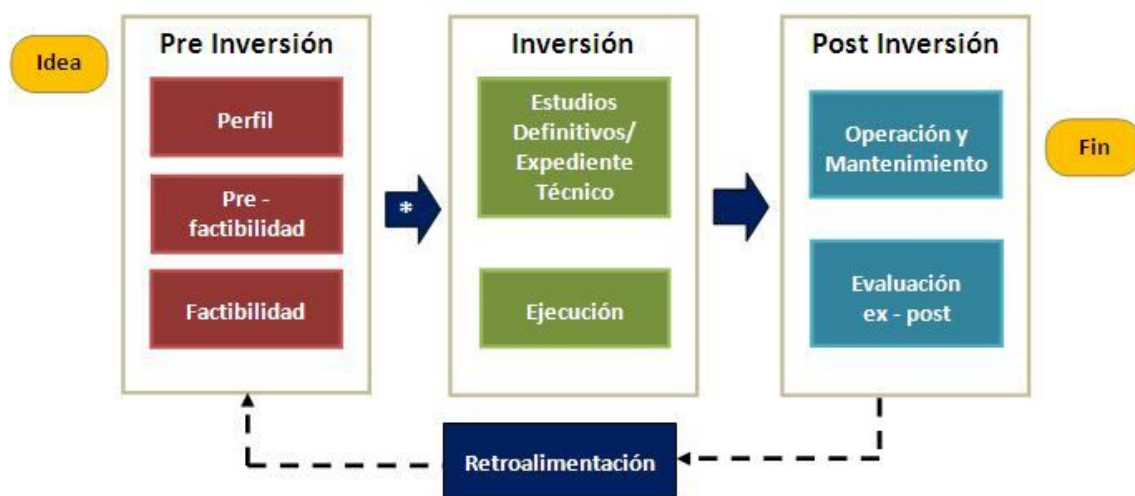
Idea

Pre Inversión

Perfil

Pre - factibilidad

Factibilidad

*

Inversión

Estudios Definitivos/ Expediente Técnico

Ejecución

Post Inversión

Operación y Mantenimiento

Evaluación ex - post

Fin

Retroalimentación